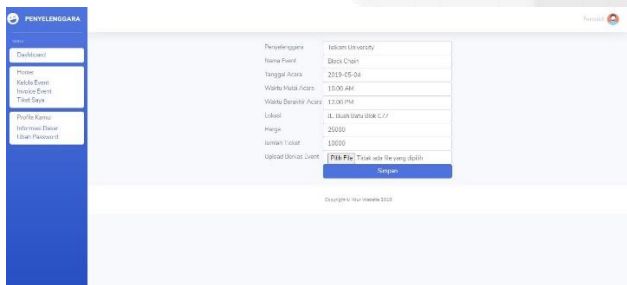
PENYELENGGARA

Menu

Dashboard

Home
Kelola Event
Invoice Event
Tiket Saya

Profile Kamu
Informasi Dasar
Ubah Password

Fauzan

| Penyelenggara | Telkom University |
|---|---|
| Nama Event | Block Chain |
| Tanggal Acara | 2019-05-04 |
| Waktu Mulai Acara | 10.00 AM |
| Waktu Berakhir Acara | 13.00 PM |
| Lokasi | Jl. Buah batu blok C77 |
| Harga | 25000 |
| Jumlah Ticket | 10000 |
| Upload Banner Event | Pilih File Tidak ada file yang dipilih |

Simpan

Copyright © Your Website 2019